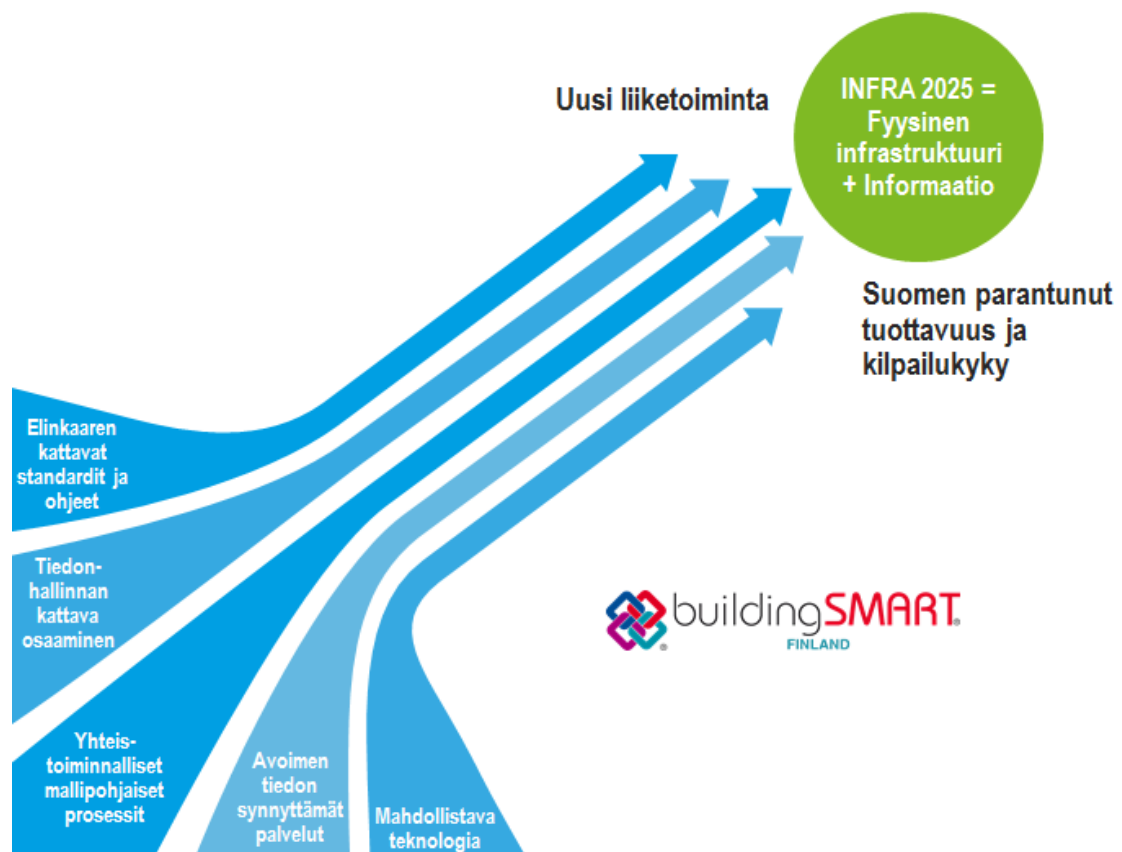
Uusi liiketoiminta

INFRA 2025 = Fyysinen infrastruktuuri + Informaatio

Suomen parantunut tuottavuus ja kilpailukyky

Elinkaaren kattavat standardit ja ohjeet

Tiedonhallinnan kattava osaaminen

Yhteistoiminnalliset mallipohjaiset prosessit

Avoimen tiedon synnyttämät palvelut

Mahdollistava teknologia

buildingSMART
FINLAND